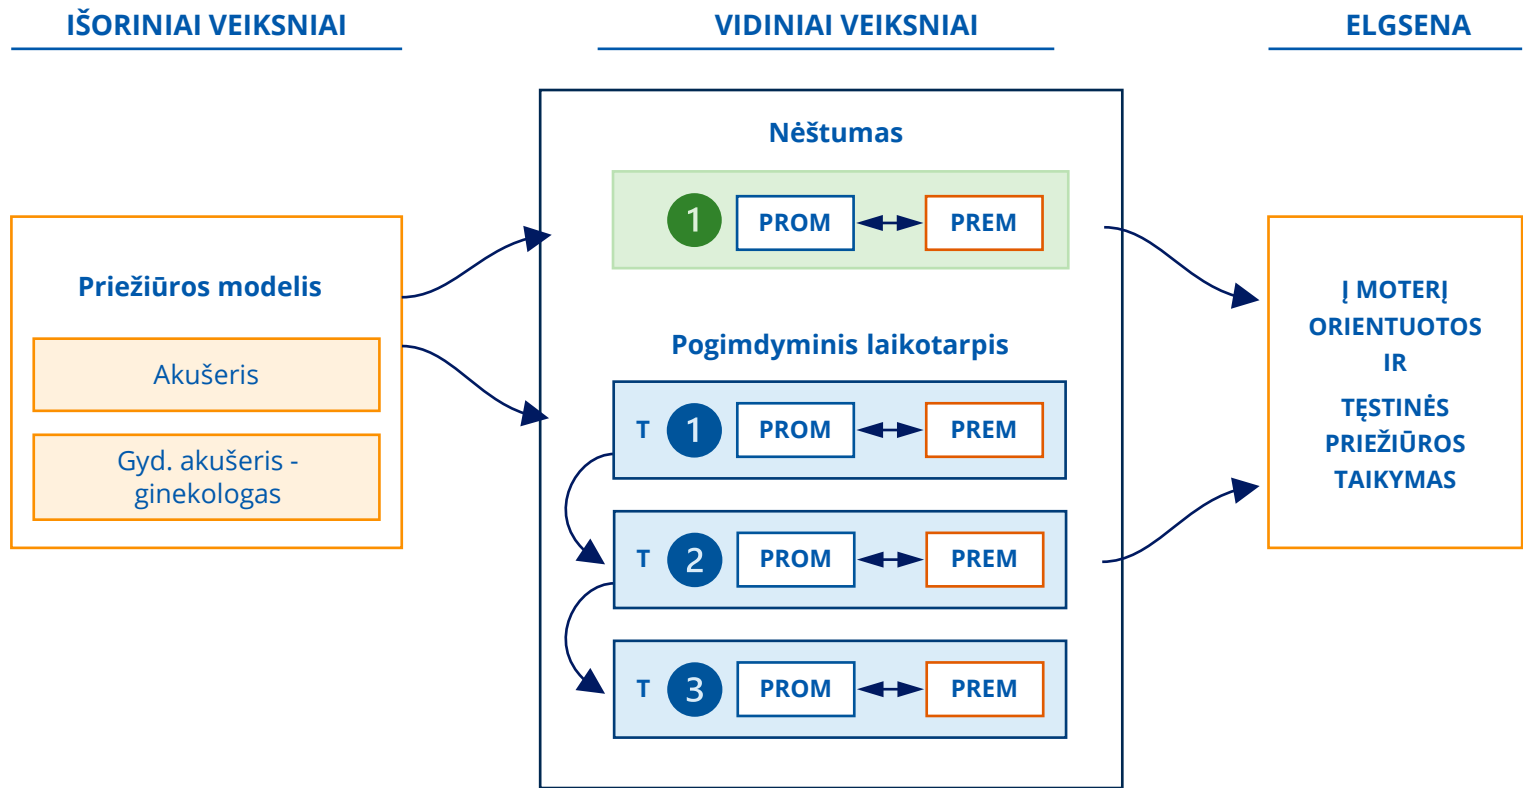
IŠORINIAI VEIKSNIAI

VIDINIAI VEIKSNIAI

ELGSENA

Priežiūros modelis

Akušeris

Gyd. akušeris - ginekologas

Nėštumas

1 PROM PREM

Pogimdyminis laikotarpis

T 1 PROM PREM

T 2 PROM PREM

T 3 PROM PREM

Į MOTERĮ ORIENTUOTOS IR TĘSTINĖS PRIEŽIŪROS TAIKYMAS